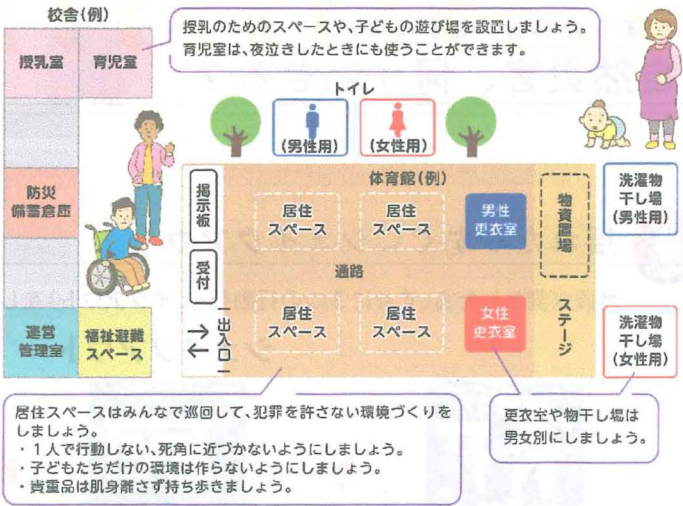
校舎（例）

授乳室

育児室

授乳のためのスペースや、子どもの遊び場を設置しましょう。育児室は、夜泣きしたときにも使うことができます。

防災備蓄倉庫

運営管理室

福祉避難スペース

トイレ

（男性用）

（女性用）

体育館（例）

掲示板

受付

居住スペース

居住スペース

男性更衣室

物資置場

通路

出入口

居住スペース

居住スペース

女性更衣室

ステージ

洗濯物干し場（男性用）

洗濯物干し場（女性用）

居住スペースはみんなで巡回して、犯罪を許さない環境づくりをしましょう。
・１人で行動しない、死角に近づかないようにしましょう。
・子どもたちだけの環境は作らないようにしましょう。
・貴重品は肌身離さず持ち歩きましょう。

更衣室や物干し場は男女別にしましょう。